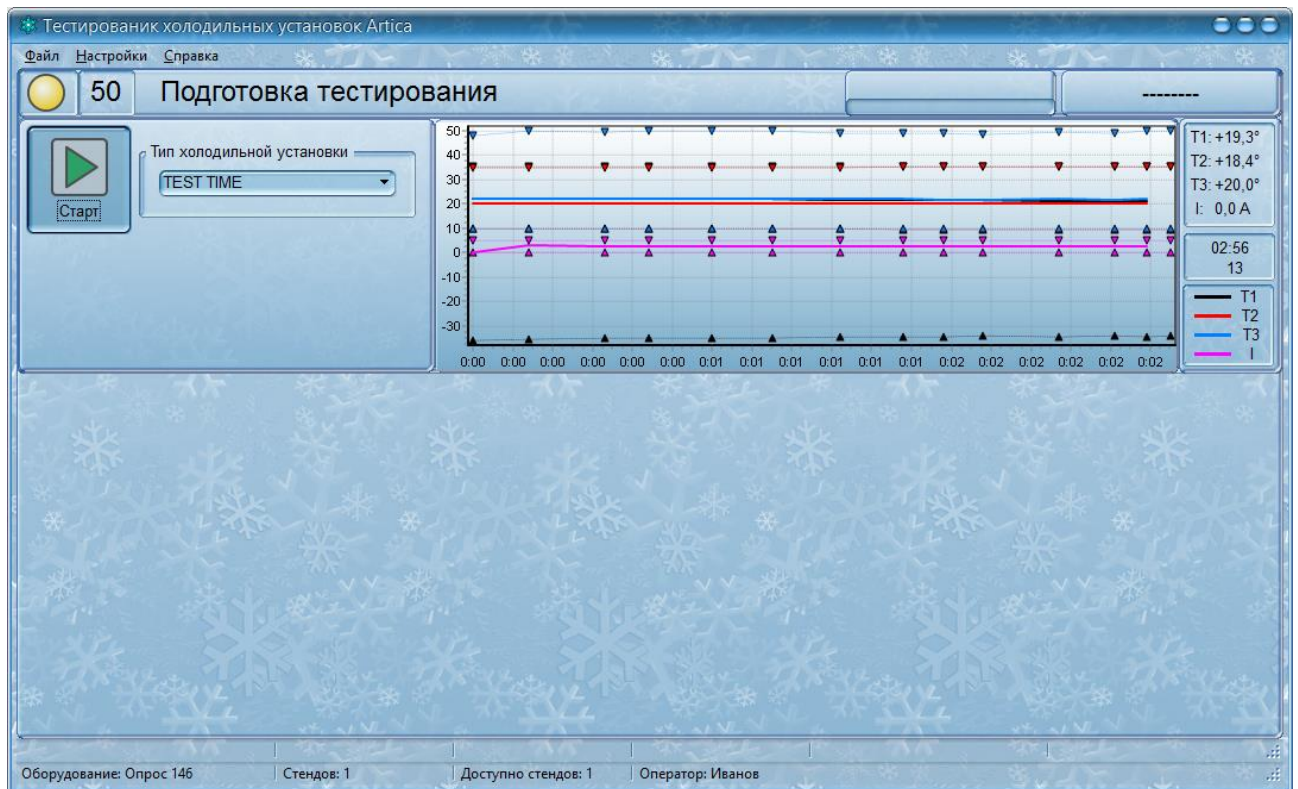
Тестированик холодильных установок Artica

Файл Настройки Справка

50 Подготовка тестирования

--------

Тип холодильной установки

TEST TIME

Старт

50
40
30
20
10
0
-10
-20
-30

0:00 0:00 0:00 0:00 0:00 0:00 0:01 0:01 0:01 0:01 0:01 0:02 0:02 0:02 0:02 0:02 0:02

T1: +19,3°
T2: +18,4°
T3: +20,0°
I: 0,0 A

02:56
13

T1
T2
T3
I

Оборудование: Опрос 146 | Стендов: 1 | Доступно стендов: 1 | Оператор: Иванов